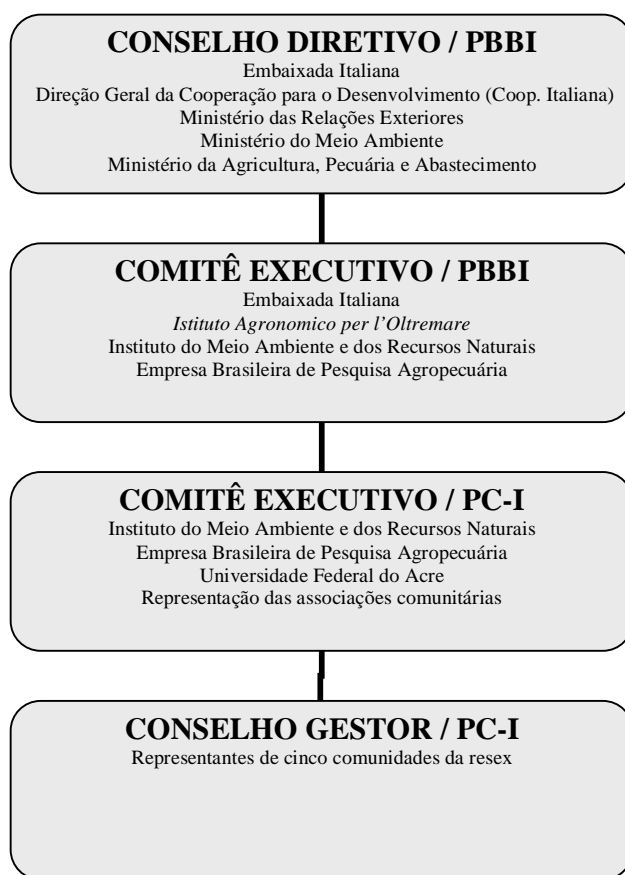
CONSELHO DIRETIVO / PBBI

Embaixada Italiana
Direção Geral da Cooperação para o Desenvolvimento (Coop. Italiana)
Ministério das Relações Exteriores
Ministério do Meio Ambiente
Ministério da Agricultura, Pecuária e Abastecimento

COMITÊ EXECUTIVO / PBBI

Embaixada Italiana
Istituto Agronomico per l'Oltremare
Instituto do Meio Ambiente e dos Recursos Naturais
Empresa Brasileira de Pesquisa Agropecuária

COMITÊ EXECUTIVO / PC-I

Instituto do Meio Ambiente e dos Recursos Naturais
Empresa Brasileira de Pesquisa Agropecuária
Universidade Federal do Acre
Representação das associações comunitárias

CONSELHO GESTOR / PC-I

Representantes de cinco comunidades da resex